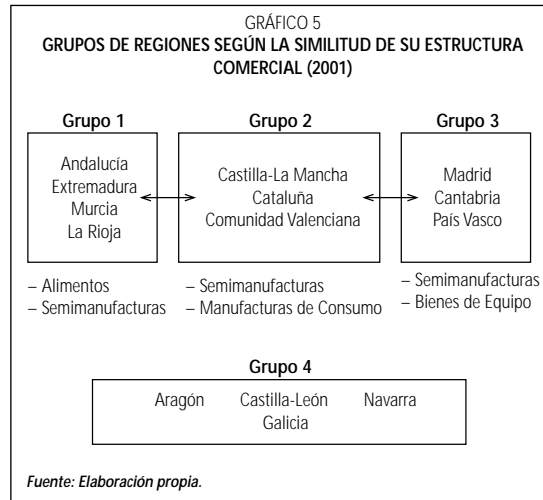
GRÁFICO 5
GRUPOS DE REGIONES SEGÚN LA SIMILITUD DE SU ESTRUCTURA COMERCIAL (2001)

Grupo 1

Andalucía
Extremadura
Murcia
La Rioja

– Alimentos
– Semimanufacturas

Grupo 2

Castilla-La Mancha
Cataluña
Comunidad Valenciana

– Semimanufacturas
– Manufacturas de Consumo

Grupo 3

Madrid
Cantabria
País Vasco

– Semimanufacturas
– Bienes de Equipo

Grupo 4

Aragón
Castilla-León
Navarra
Galicia

Fuente: Elaboración propia.